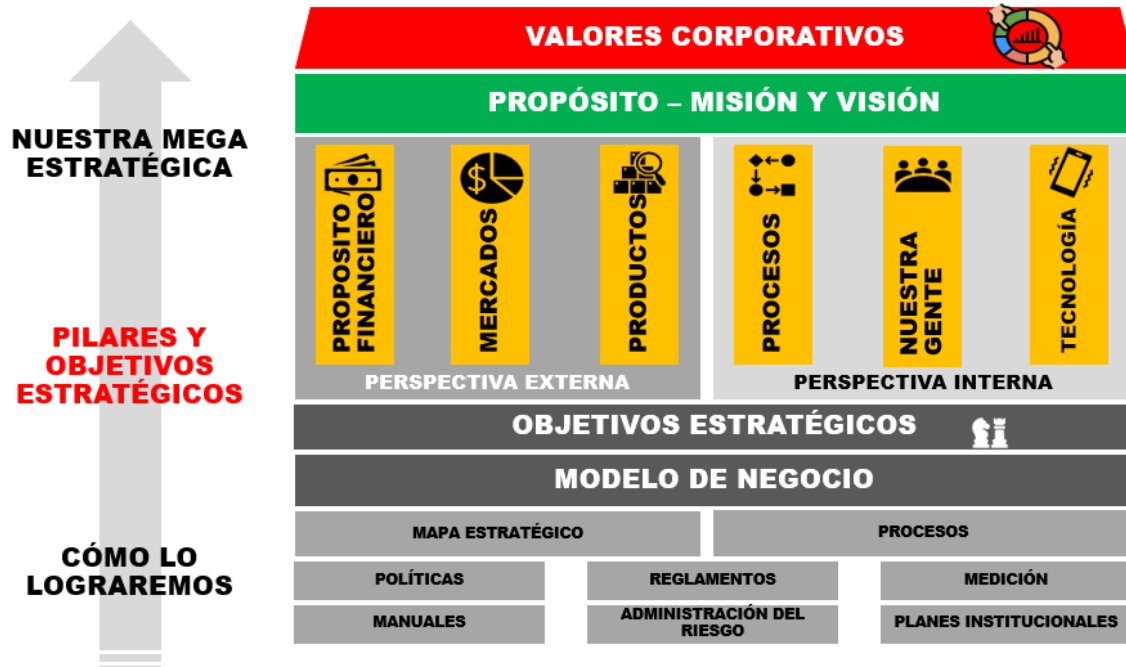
NUESTRA MEGA ESTRATÉGICA

PILARES Y OBJETIVOS ESTRATÉGICOS

CÓMO LO LOGRAREMOS

VALORES CORPORATIVOS

PROPÓSITO – MISIÓN Y VISIÓN

PROPOSITO FINANCIERO

MERCADOS

PRODUCTOS

PERSPECTIVA EXTERNA

PROCESOS

NUESTRA GENTE

TECNOLOGÍA

PERSPECTIVA INTERNA

OBJETIVOS ESTRATÉGICOS

MODELO DE NEGOCIO

MAPA ESTRATÉGICO

PROCESOS

POLÍTICAS

REGLAMENTOS

MEDICIÓN

MANUALES

ADMINISTRACIÓN DEL RIESGO

PLANES INSTITUCIONALES